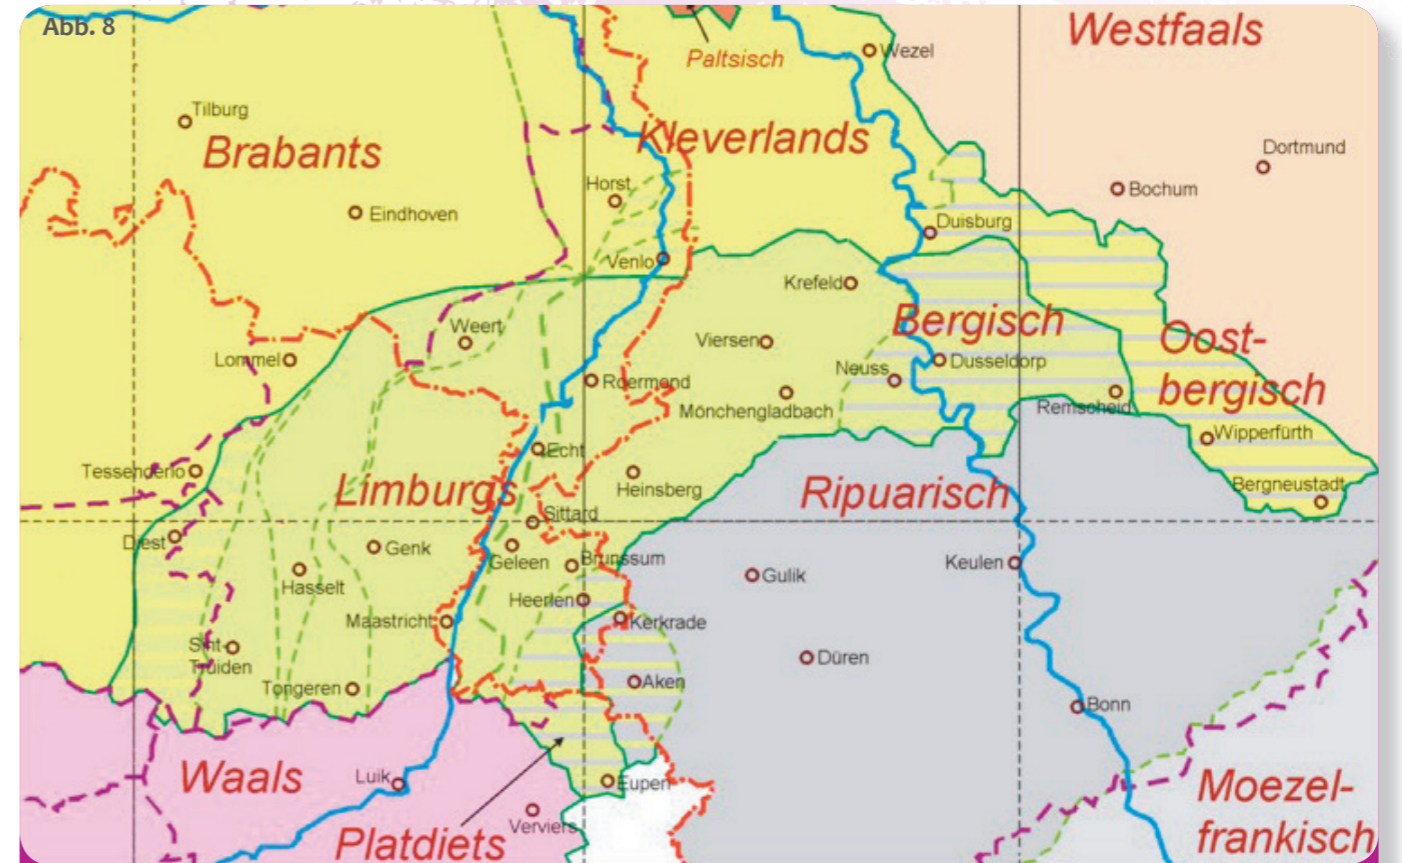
Abb. 8

Paltsisch
Wezel
Westfaals
Tilburg
Brabants
Kleverlands
Dortmund
Bochum
Horst
Eindhoven
Duisburg
Venlo
Krefeld
Weert
Bergisch
Oost-bergisch
Lommel
Viersen
Dusseldorp
Neuss
Roermond
Mönchengladbach
Remscheid
Wipperfürth
Echt
Tessenderlo
Heinsberg
Limburgs
Ripuarisch
Bergneustadt
Sittard
Diest
Genk
Geleen
Brunssum
Keulen
Gulik
Hasselt
Heerlen
Maastricht
Kerkrade
Sint-Truiden
Düren
Aken
Tongeren
Bonn
Waals
Luik
Eupen
Moezel-frankisch
Verviers
Platdiets